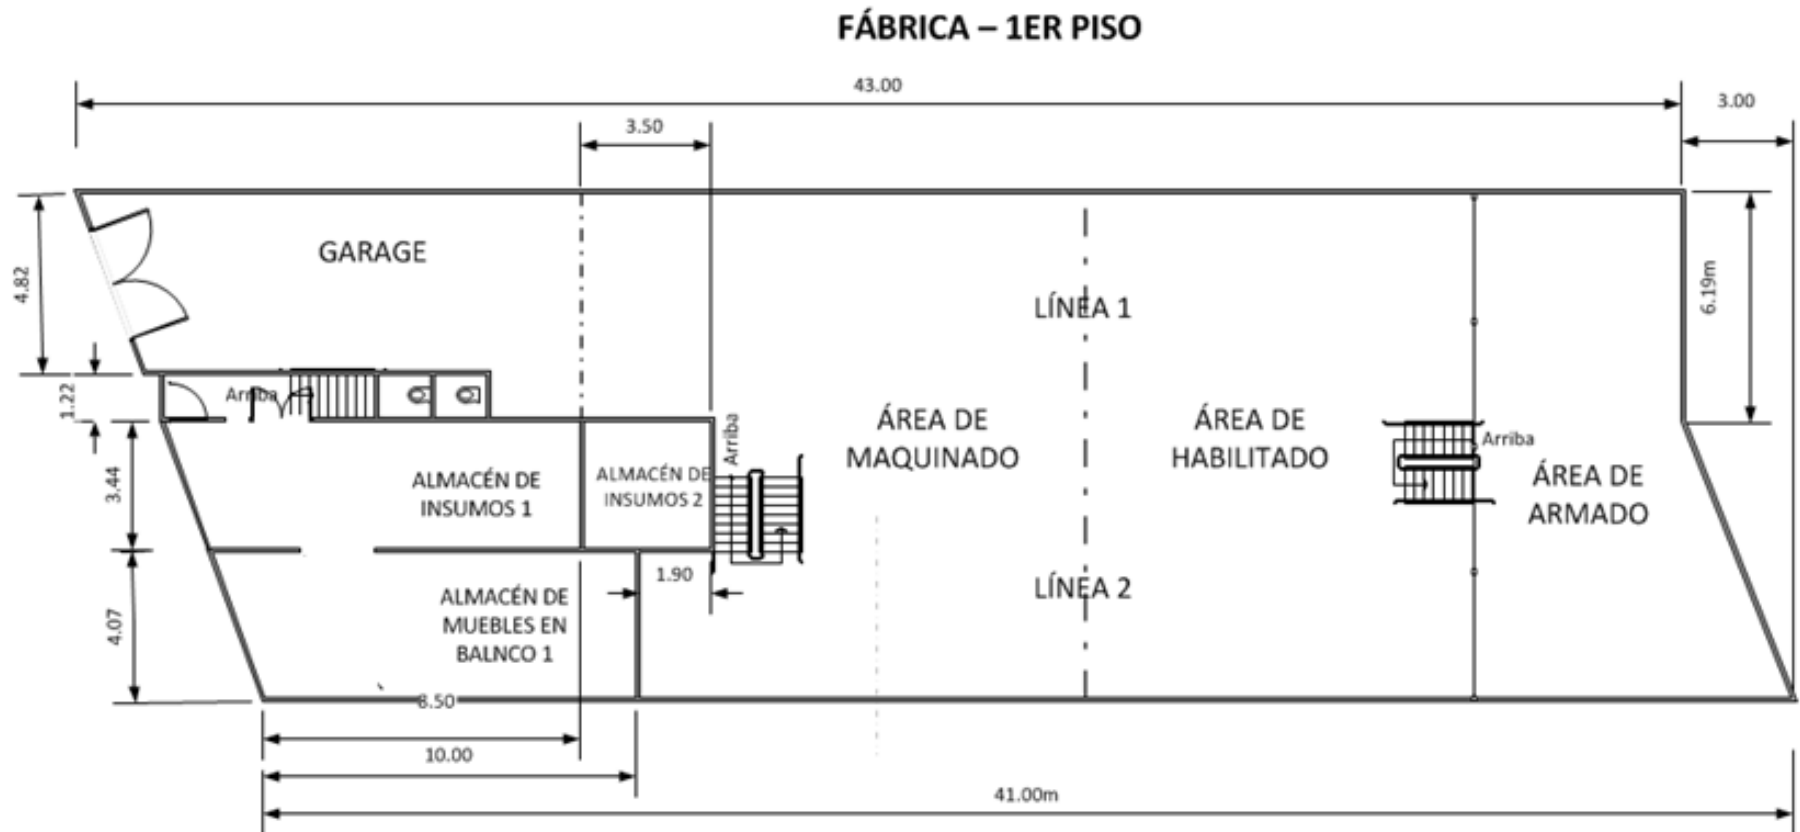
FÁBRICA – 1ER PISO

43.00

3.00

3.50

4.82

GARAGE

LÍNEA 1

6.19m

1.22

Arriba

Arriba

ÁREA DE MAQUINADO

ÁREA DE HABILITADO

Arriba

ÁREA DE ARMADO

3.44

ALMACÉN DE INSUMOS 1

ALMACÉN DE INSUMOS 2

1.90

LÍNEA 2

4.07

ALMACÉN DE MUEBLES EN BALNCO 1

8.50

10.00

41.00m